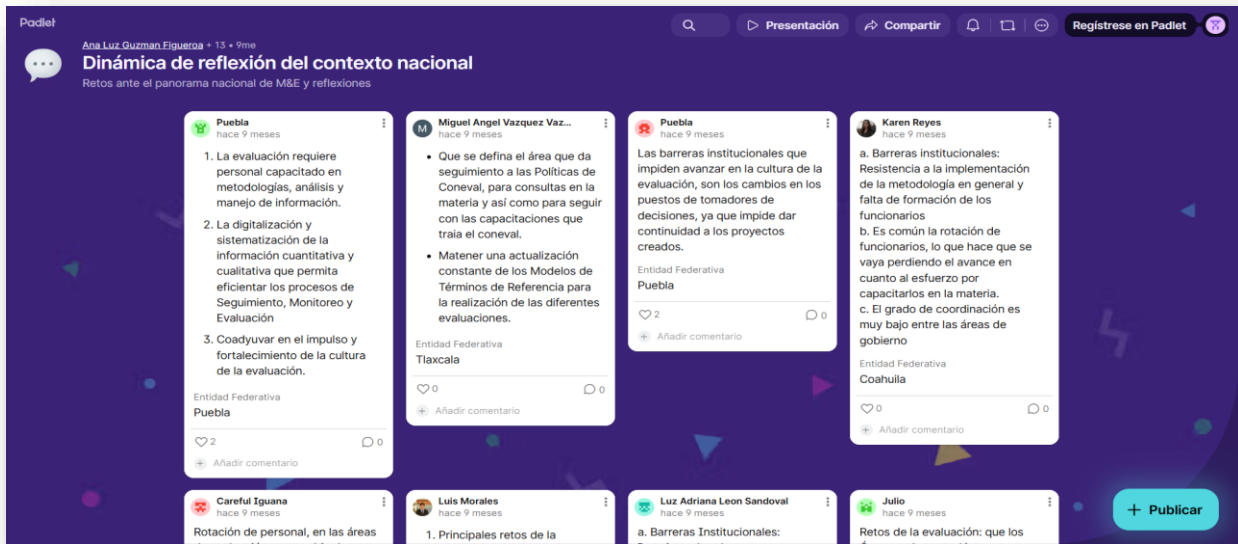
Padlet

Presentación Compartir Regístrese en Padlet

Ana Luz Guzman Figueroa • 13 • 9me

Dinámica de reflexión del contexto nacional

Retos ante el panorama nacional de M&E y reflexiones

Puebla
hace 9 meses

1. La evaluación requiere personal capacitado en metodologías, análisis y manejo de información.
2. La digitalización y sistematización de la información cuantitativa y cualitativa que permita eficientar los procesos de Seguimiento, Monitoreo y Evaluación
3. Coadyuvar en el impulso y fortalecimiento de la cultura de la evaluación.

Entidad Federativa
Puebla

2 0
Añadir comentario

Miguel Angel Vazquez Vaz...
hace 9 meses

• Que se defina el área que da seguimiento a las Políticas de Coneval, para consultas en la materia y así como para seguir con las capacitaciones que traia el coneval.
• Matener una actualización constante de los Modelos de Términos de Referencia para la realización de las diferentes evaluaciones.

Entidad Federativa
Tlaxcala

0 0
Añadir comentario

Puebla
hace 9 meses

Las barreras institucionales que impiden avanzar en la cultura de la evaluación, son los cambios en los puestos de tomadores de decisiones, ya que impide dar continuidad a los proyectos creados.

Entidad Federativa
Puebla

2 0
Añadir comentario

Karen Reyes
hace 9 meses

a. Barreras institucionales: Resistencia a la implementación de la metodología en general y falta de formación de los funcionarios
b. Es común la rotación de funcionarios, lo que hace que se vaya perdiendo el avance en cuanto al esfuerzo por capacitarlos en la materia.
c. El grado de coordinación es muy bajo entre las áreas de gobierno

Entidad Federativa
Coahuila

0 0
Añadir comentario

Careful Iguana
hace 9 meses

Rotación de personal, en las áreas

Luis Morales
hace 9 meses

1. Principales retos de la

Luz Adriana Leon Sandoval
hace 9 meses

a. Barreras Institucionales:

Julio
hace 9 meses

Retos de la evaluación: que los

+ Publicar